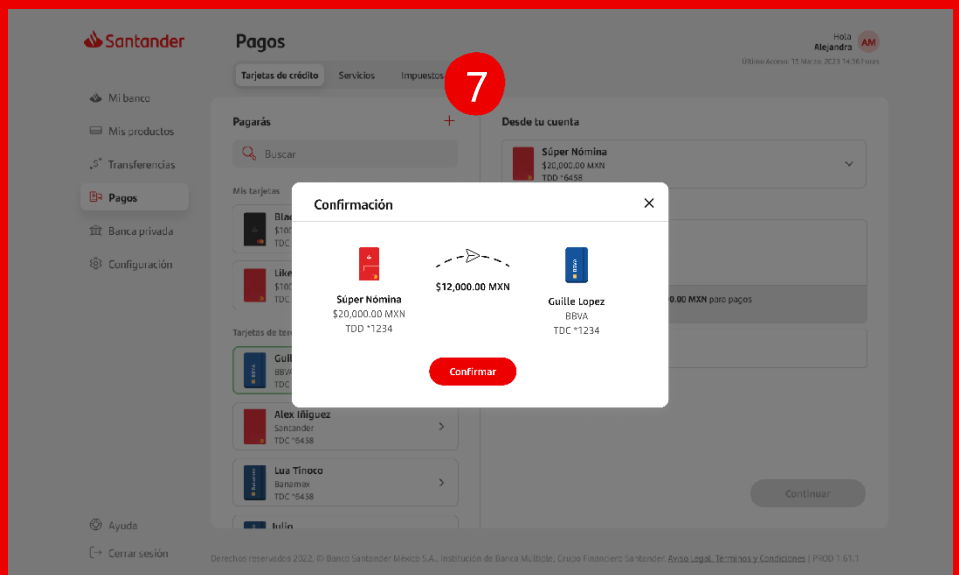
Santander

Pagos

Hola
Alejandra
AM
Último Acceso: 15 Marzo 2023 14:16 horas

Tarjetas de crédito
Servicios
Impuestos
7

Mi banco
Mis productos
Transferencias
Pagos
Banca privada
Configuración

Pagarás
+
Buscar

Mis tarjetas
Blac
$100
TDC
Like
$100
TDC

Tarjetas de te
Guill
BBVA
TDC

Alex Iñiguez
Santander
TDC *6458

Lua Tinoco
Banamex
TDC *6458

Julio

Desde tu cuenta
Súper Nómina
$20,000.00 MXN
TDD *6458

0.00 MXN para pagos

Continuar

Confirmación

Súper Nómina
$20,000.00 MXN
TDD *1234

$12,000.00 MXN

Guille Lopez
BBVA
TDC *1234

Confirmar

Ayuda
Cerrar sesión

Derechos reservados 2022. © Banco Santander México S.A., Institución de Banca Múltiple, Grupo Financiero Santander. Aviso Legal, Términos y Condiciones | PROD 1.61.1